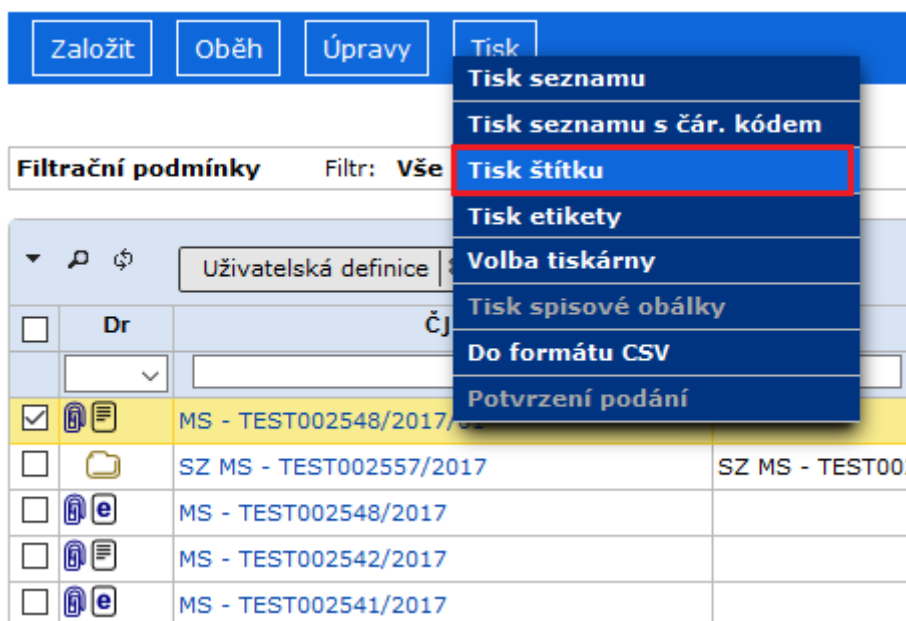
Založit Oběh Úpravy Tisk

Tisk seznamu
Tisk seznamu s čár. kódem
Tisk štítku
Tisk etikety
Volba tiskárny
Tisk spisové obálky
Do formátu CSV
Potvrzení podání

Filtrační podmínky Filtr: Vše

Uživatelská definice

| | Dr | ČJ | |
|---|---|---|---|
| | | | |
| ☑ | | MS - TEST002548/2017/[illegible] | |
| ☐ | | SZ MS - TEST002557/2017 | SZ MS - TEST00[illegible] |
| ☐ | e | MS - TEST002548/2017 | |
| ☐ | | MS - TEST002542/2017 | |
| ☐ | e | MS - TEST002541/2017 | |